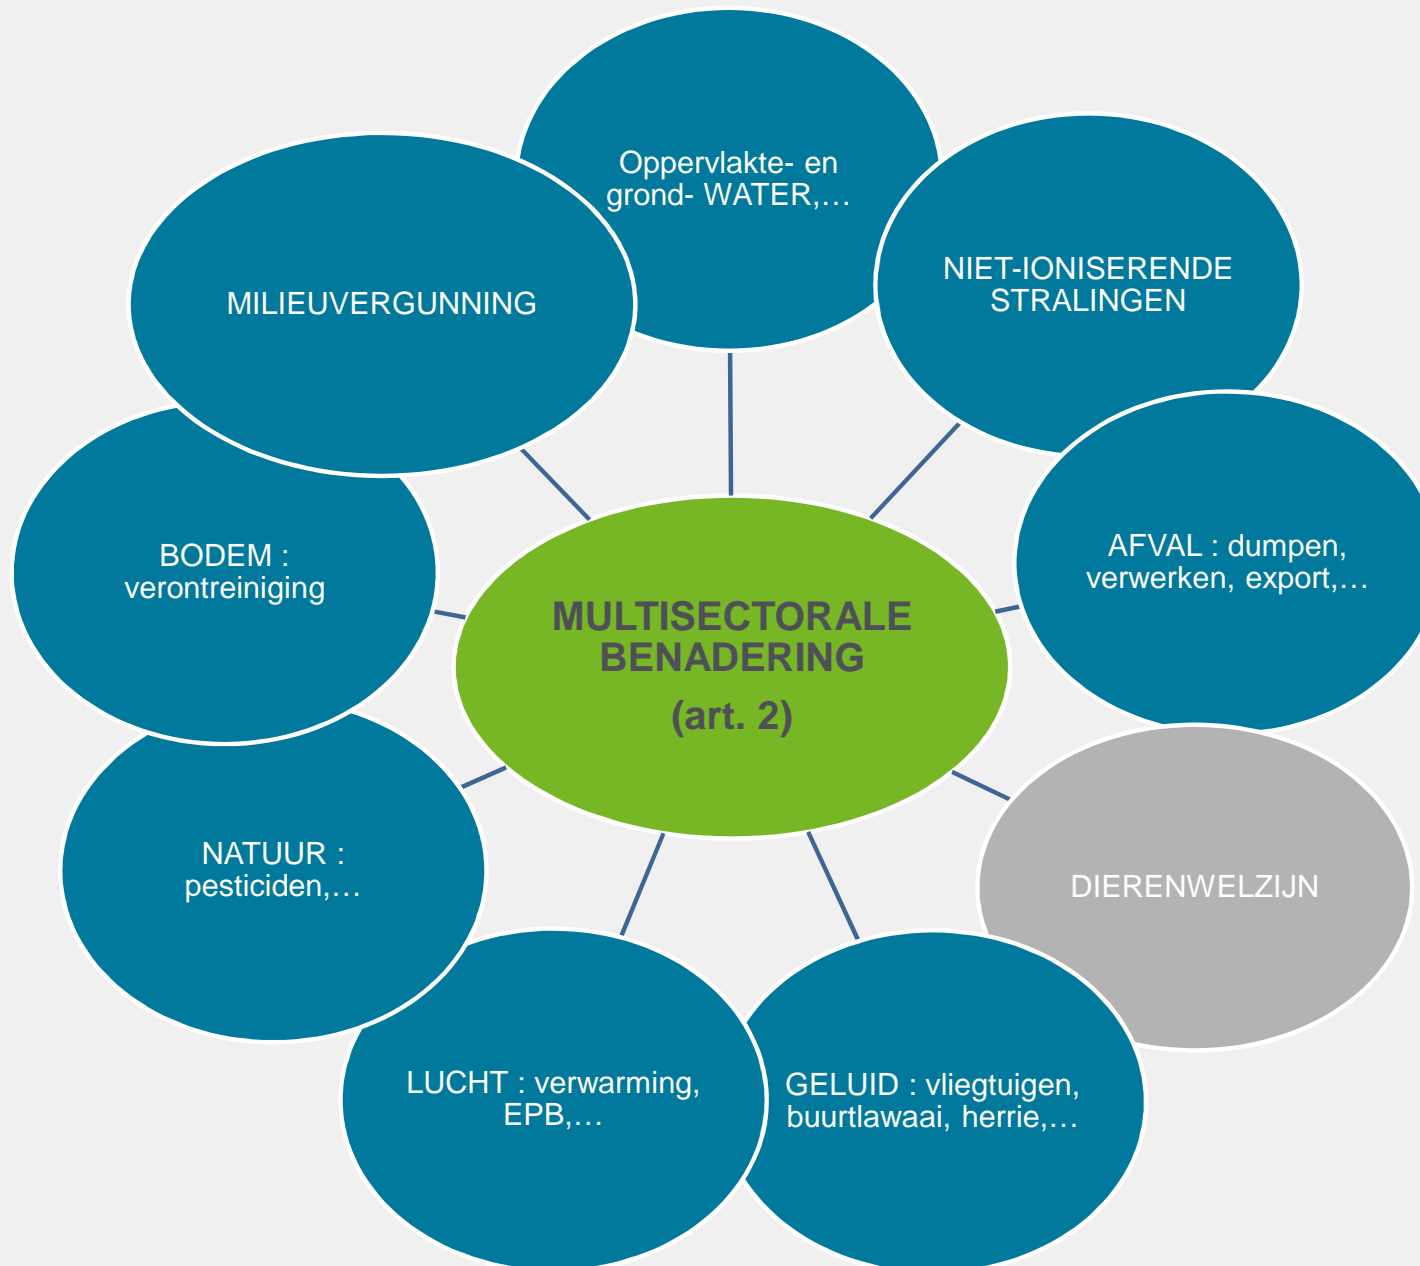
MULTISECTORALE BENADERING

(art. 2)

Oppervlakte- en grond- WATER,…

NIET-IONISERENDE STRALINGEN

AFVAL : dumpen, verwerken, export,…

DIERENWELZIJN

GELUID : vliegtuigen, buurtlawaai, herrie,…

LUCHT : verwarming, EPB,…

NATUUR : pesticiden,…

BODEM : verontreiniging

MILIEUVERGUNNING